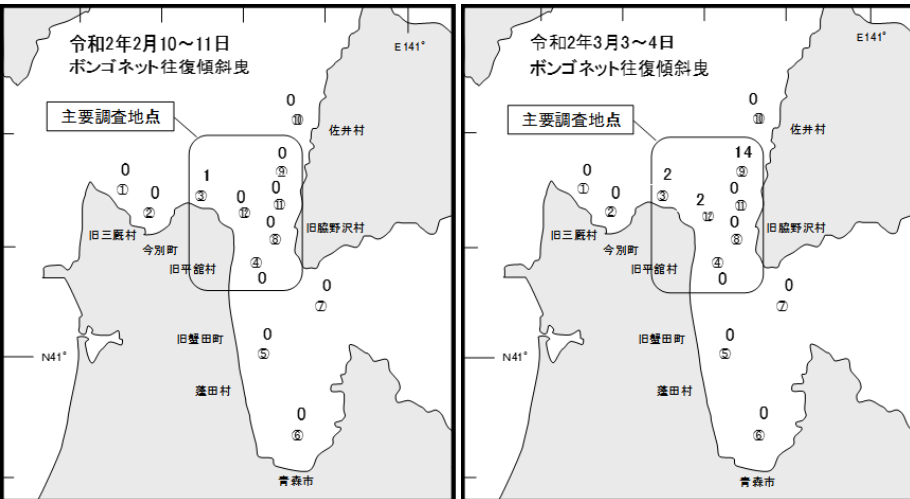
令和2年2月10～11日
ボンゴネット往復傾斜曳

E141°

主要調査地点

0
⑩
佐井村

0
①
0
②
1
③
0
⑫
0
⑨
0
⑪
0
⑧
旧脇野沢村
旧三厩村
今別町
旧平舘村
④
0
0
⑦
0
⑤
旧蟹田町
N41°
蓬田村
0
⑥
青森市

令和2年3月3～4日
ボンゴネット往復傾斜曳

E141°

主要調査地点

0
⑩
佐井村

0
①
0
②
2
③
2
⑫
14
⑨
0
⑪
0
⑧
旧脇野沢村
旧三厩村
今別町
旧平舘村
④
0
0
⑦
0
⑤
旧蟹田町
N41°
蓬田村
0
⑥
青森市